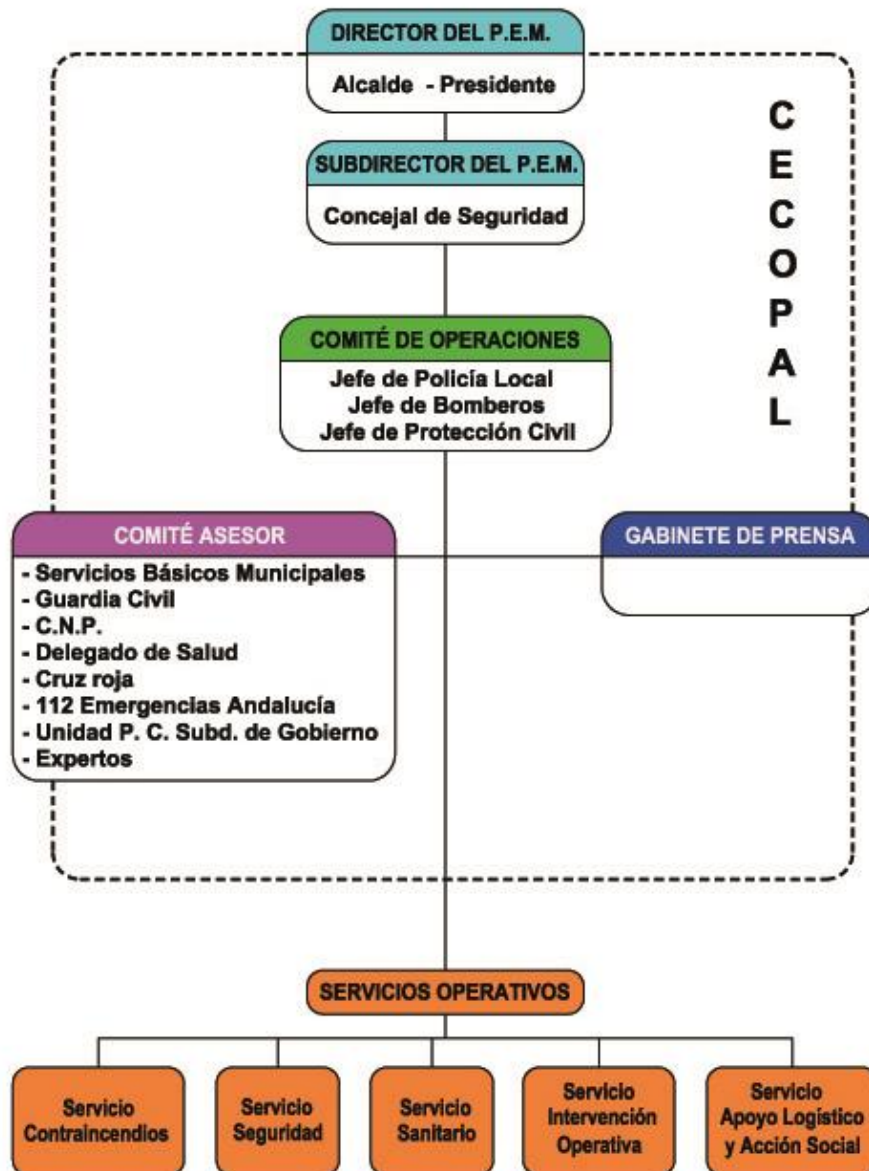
DIRECTOR DEL P.E.M.

Alcalde - Presidente

C E C O P A L

SUBDIRECTOR DEL P.E.M.

Concejal de Seguridad

COMITÉ DE OPERACIONES

Jefe de Policía Local
Jefe de Bomberos
Jefe de Protección Civil

COMITÉ ASESOR

- Servicios Básicos Municipales
- Guardia Civil
- C.N.P.
- Delegado de Salud
- Cruz roja
- 112 Emergencias Andalucía
- Unidad P. C. Subd. de Gobierno
- Expertos

GABINETE DE PRENSA

SERVICIOS OPERATIVOS

Servicio Contraincendios

Servicio Seguridad

Servicio Sanitario

Servicio Intervención Operativa

Servicio Apoyo Logístico y Acción Social